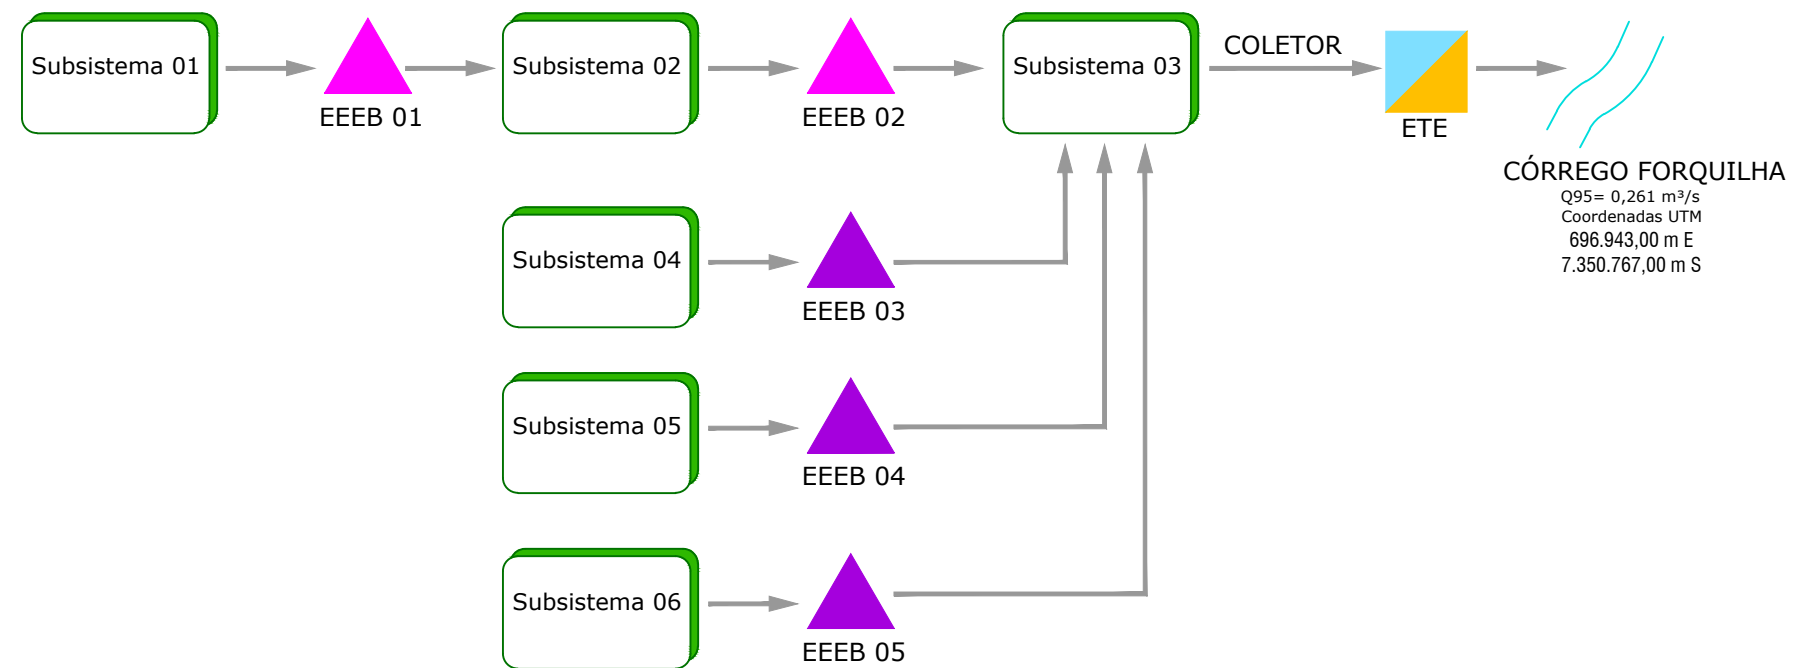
Subsistema 01

EEEB 01

Subsistema 02

EEEB 02

Subsistema 03

COLETOR

ETE

CÓRREGO FORQUILHA
Q95= 0,261 m³/s
Coordenadas UTM
696.943,00 m E
7.350.767,00 m S

Subsistema 04

EEEB 03

Subsistema 05

EEEB 04

Subsistema 06

EEEB 05